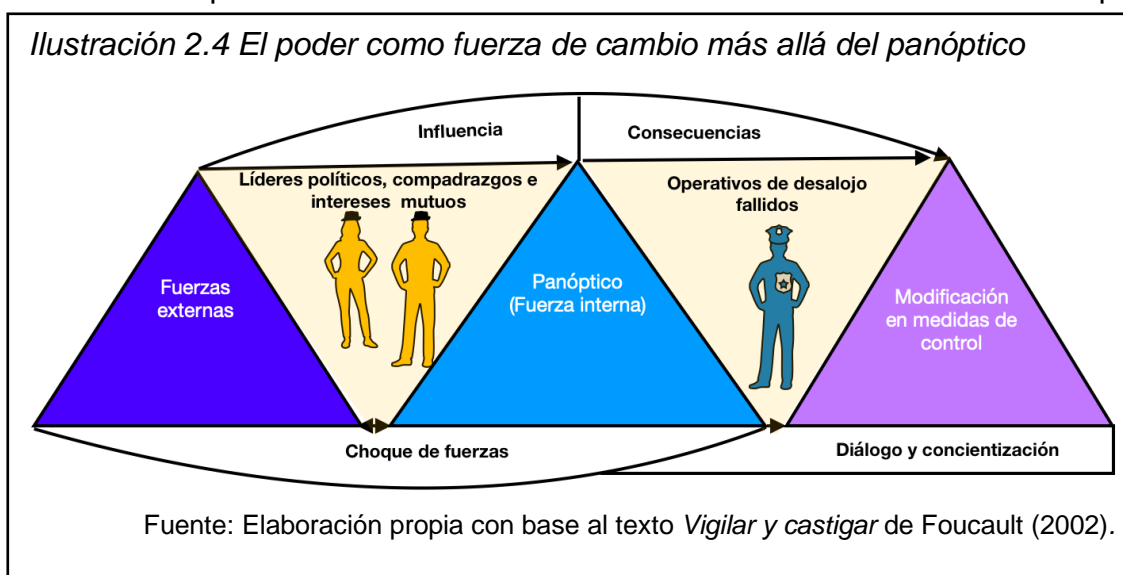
Ilustración 2.4 El poder como fuerza de cambio más allá del panóptico

Influencia

Consecuencias

Líderes políticos, compadrazgos e intereses mutuos

Operativos de desalojo fallidos

Fuerzas externas

Panóptico (Fuerza interna)

Modificación en medidas de control

Choque de fuerzas

Diálogo y concientización

Fuente: Elaboración propia con base al texto *Vigilar y castigar* de Foucault (2002).